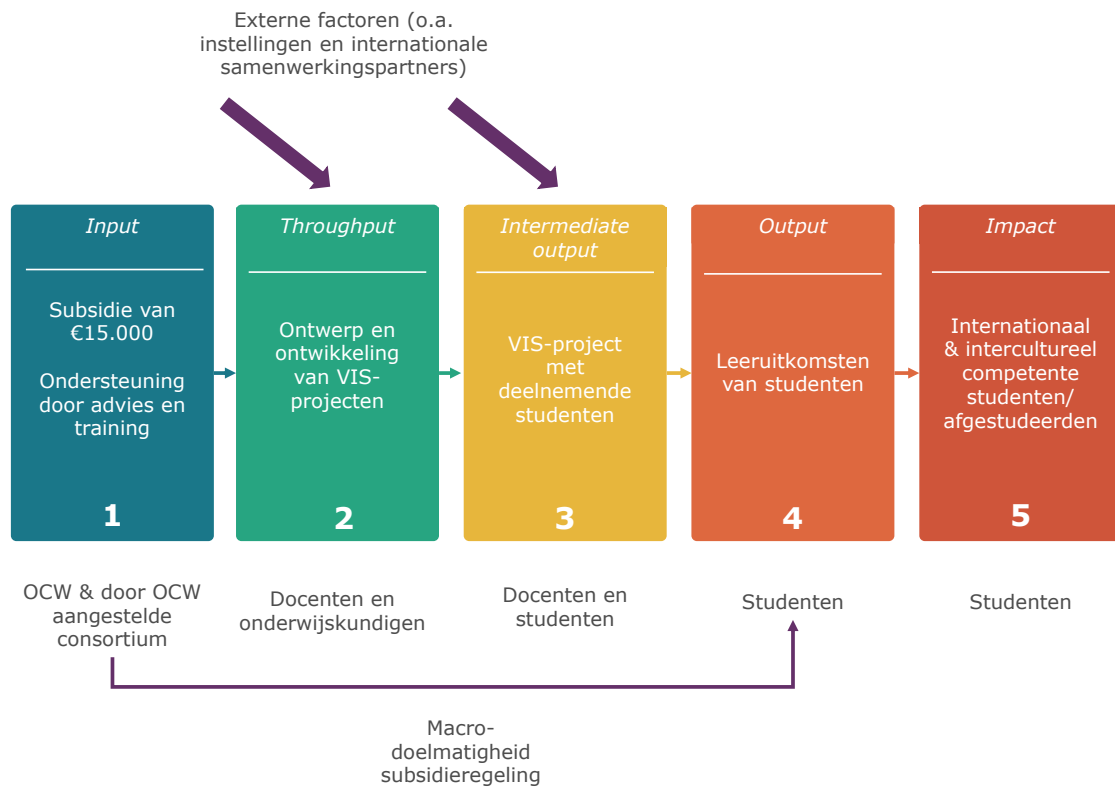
Externe factoren (o.a. instellingen en internationale samenwerkingspartners)

Input

Subsidie van €15.000

Ondersteuning door advies en training

1

Throughput

Ontwerp en ontwikkeling van VIS-projecten

2

Intermediate output

VIS-project met deelnemende studenten

3

Output

Leeruitkomsten van studenten

4

Impact

Internationaal & intercultureel competente studenten/ afgestudeerden

5

OCW & door OCW aangestelde consortium

Docenten en onderwijskundigen

Docenten en studenten

Studenten

Studenten

Macro-doelmatigheid subsidieregeling